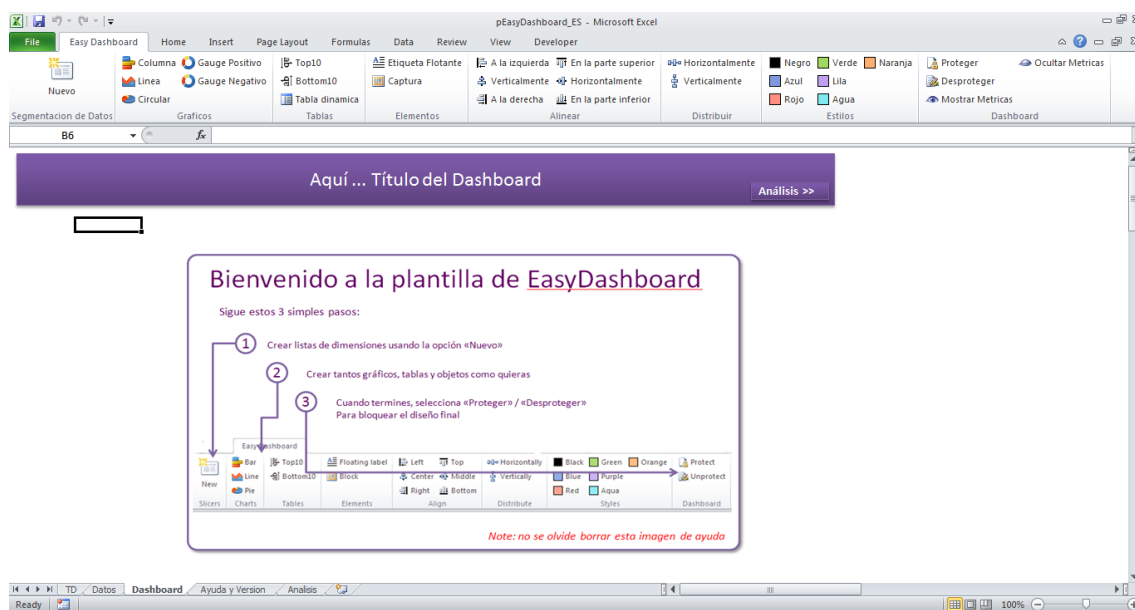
pEasyDashboard_ES - Microsoft Excel

File | Easy Dashboard | Home | Insert | Page Layout | Formulas | Data | Review | View | Developer

Nuevo
Segmentacion de Datos

Columna | Gauge Positivo
Linea | Gauge Negativo
Circular
Graficos

Top10
Bottom10
Tabla dinamica
Tablas

Etiqueta Flotante
Captura
Elementos

A la izquierda | En la parte superior
Verticalmente | Horizontalmente
A la derecha | En la parte inferior
Alinear

Horizontalmente
Verticalmente
Distribuir

Negro | Verde | Naranja
Azul | Lila
Rojo | Agua
Estilos

Proteger
Desproteger
Mostrar Metricas
Ocultar Metricas
Dashboard

B6

Aquí ... Título del Dashboard

Análisis >>

Bienvenido a la plantilla de EasyDashboard

Sigue estos 3 simples pasos:

1 Crear listas de dimensiones usando la opción «Nuevo»

2 Crear tantos gráficos, tablas y objetos como quieras

3 Cuando termines, selecciona «Proteger» / «Desproteger» Para bloquear el diseño final

Easy Dashboard
New | Slicers
Bar | Line | Pie | Charts
Top10 | Bottom10 | Tables
Floating label | Block | Elements
Left | Top | Center | Middle | Right | Bottom | Align
Horizontally | Vertically | Distribute
Black | Green | Orange | Blue | Purple | Red | Aqua | Styles
Protect | Unprotect | Dashboard

Note: no se olvide borrar esta imagen de ayuda

TD | Datos | Dashboard | Ayuda y Version | Analisis

Ready | 100%